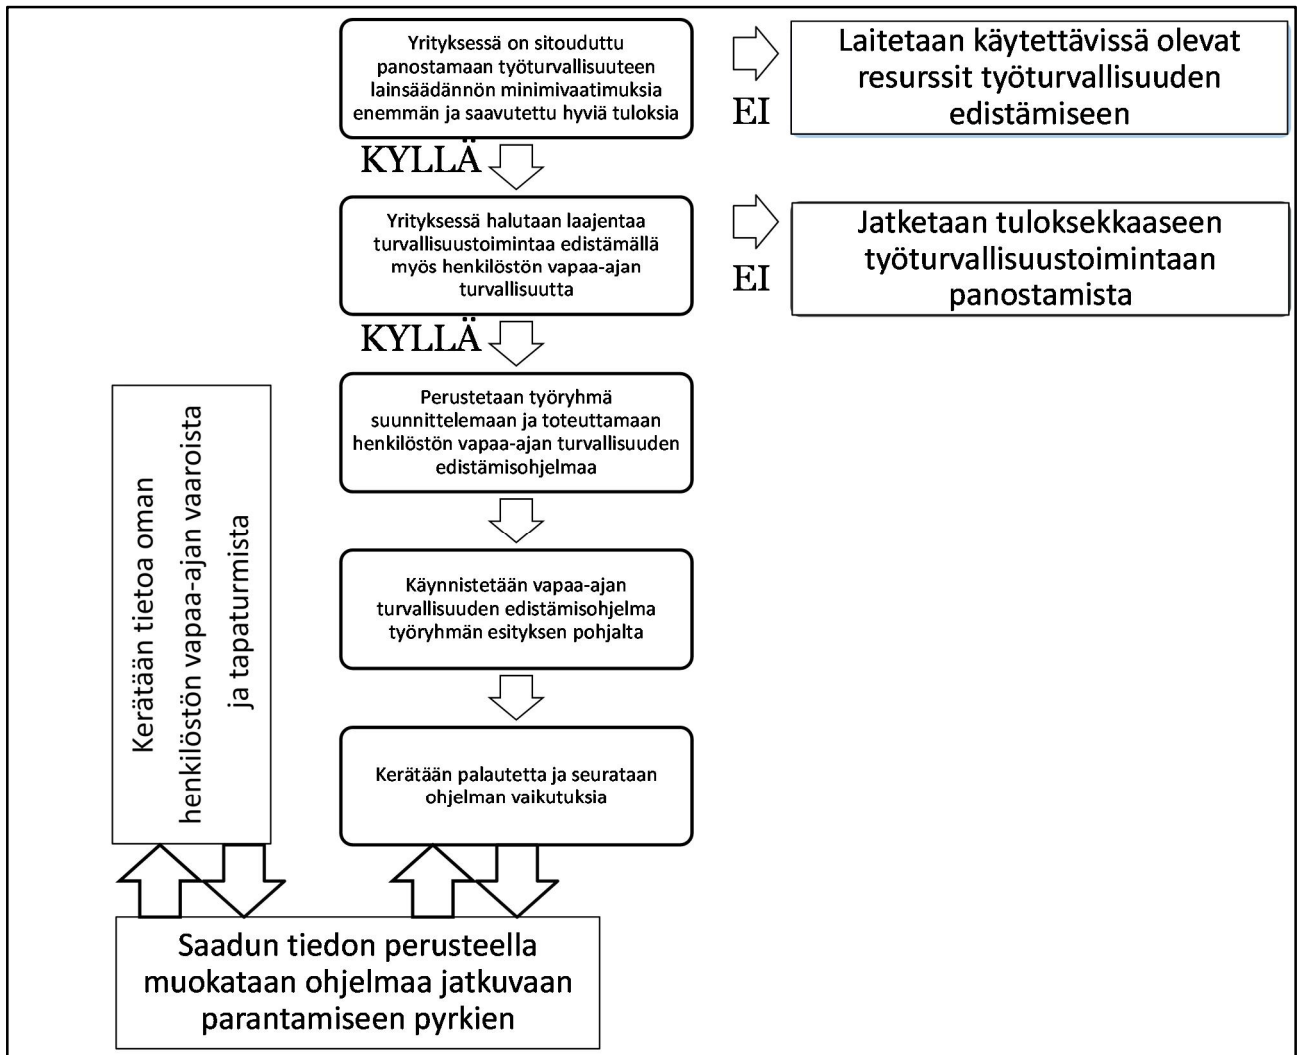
Yrityksessä on sitouduttu panostamaan työturvallisuuteen lainsäädännön minimivaatimuksia enemmän ja saavutettu hyviä tuloksia

EI

Laitetaan käytettävissä olevat resurssit työturvallisuuden edistämiseen

KYLLÄ

Yrityksessä halutaan laajentaa turvallisuustoimintaa edistämällä myös henkilöstön vapaa-ajan turvallisuutta

EI

Jatketaan tuloksekkaaseen työturvallisuustoimintaan panostamista

KYLLÄ

Perustetaan työryhmä suunnittelemaan ja toteuttamaan henkilöstön vapaa-ajan turvallisuuden edistämisohjelmaa

Käynnistetään vapaa-ajan turvallisuuden edistämisohjelma työryhmän esityksen pohjalta

Kerätään palautetta ja seurataan ohjelman vaikutuksia

Kerätään tietoa oman henkilöstön vapaa-ajan vaaroista ja tapaturmista

Saadun tiedon perusteella muokataan ohjelmaa jatkuvaan parantamiseen pyrkien